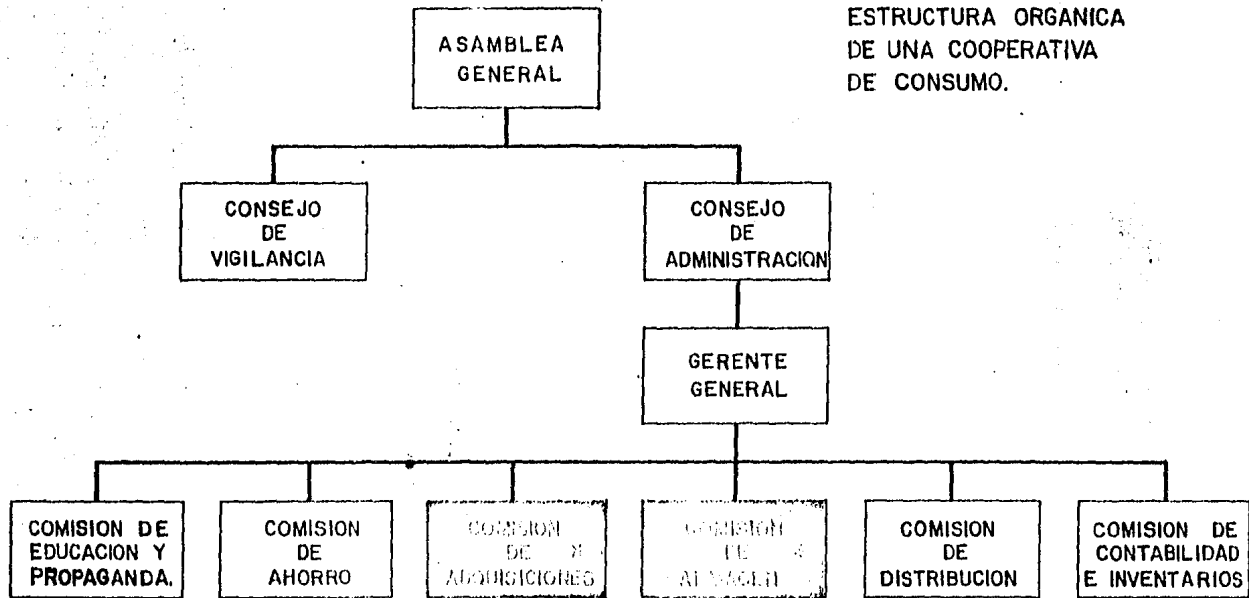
ESTRUCTURA ORGANICA DE UNA COOPERATIVA DE CONSUMO.

ASAMBLEA GENERAL

CONSEJO DE VIGILANCIA

CONSEJO DE ADMINISTRACION

GERENTE GENERAL

COMISION DE EDUCACION Y PROPAGANDA.

COMISION DE AHORRO

COMISION DE ADQUISICIONES

COMISION DE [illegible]

COMISION DE DISTRIBUCION

COMISION DE CONTABILIDAD E INVENTARIOS